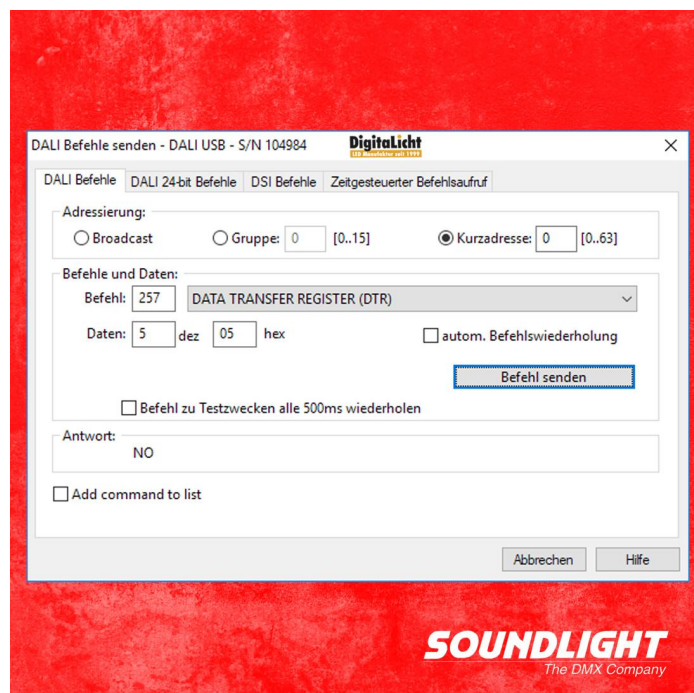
DALI Befehle senden - DALI USB - S/N 104984

DigitaLicht
LED Manufaktur seit 1999

×

DALI Befehle | DALI 24-bit Befehle | DSI Befehle | Zeitgesteuerter Befehlsaufruf

Adressierung:

Broadcast

Gruppe: 0 [0..15]

Kurzadresse: 0 [0..63]

Befehle und Daten:

Befehl: 257 DATA TRANSFER REGISTER (DTR)

Daten: 5 dez 05 hex

autom. Befehlswiederholung

Befehl senden

Befehl zu Testzwecken alle 500ms wiederholen

Antwort:

NO

Add command to list

Abbrechen

Hilfe

SOUNDLIGHT
The DMX Company